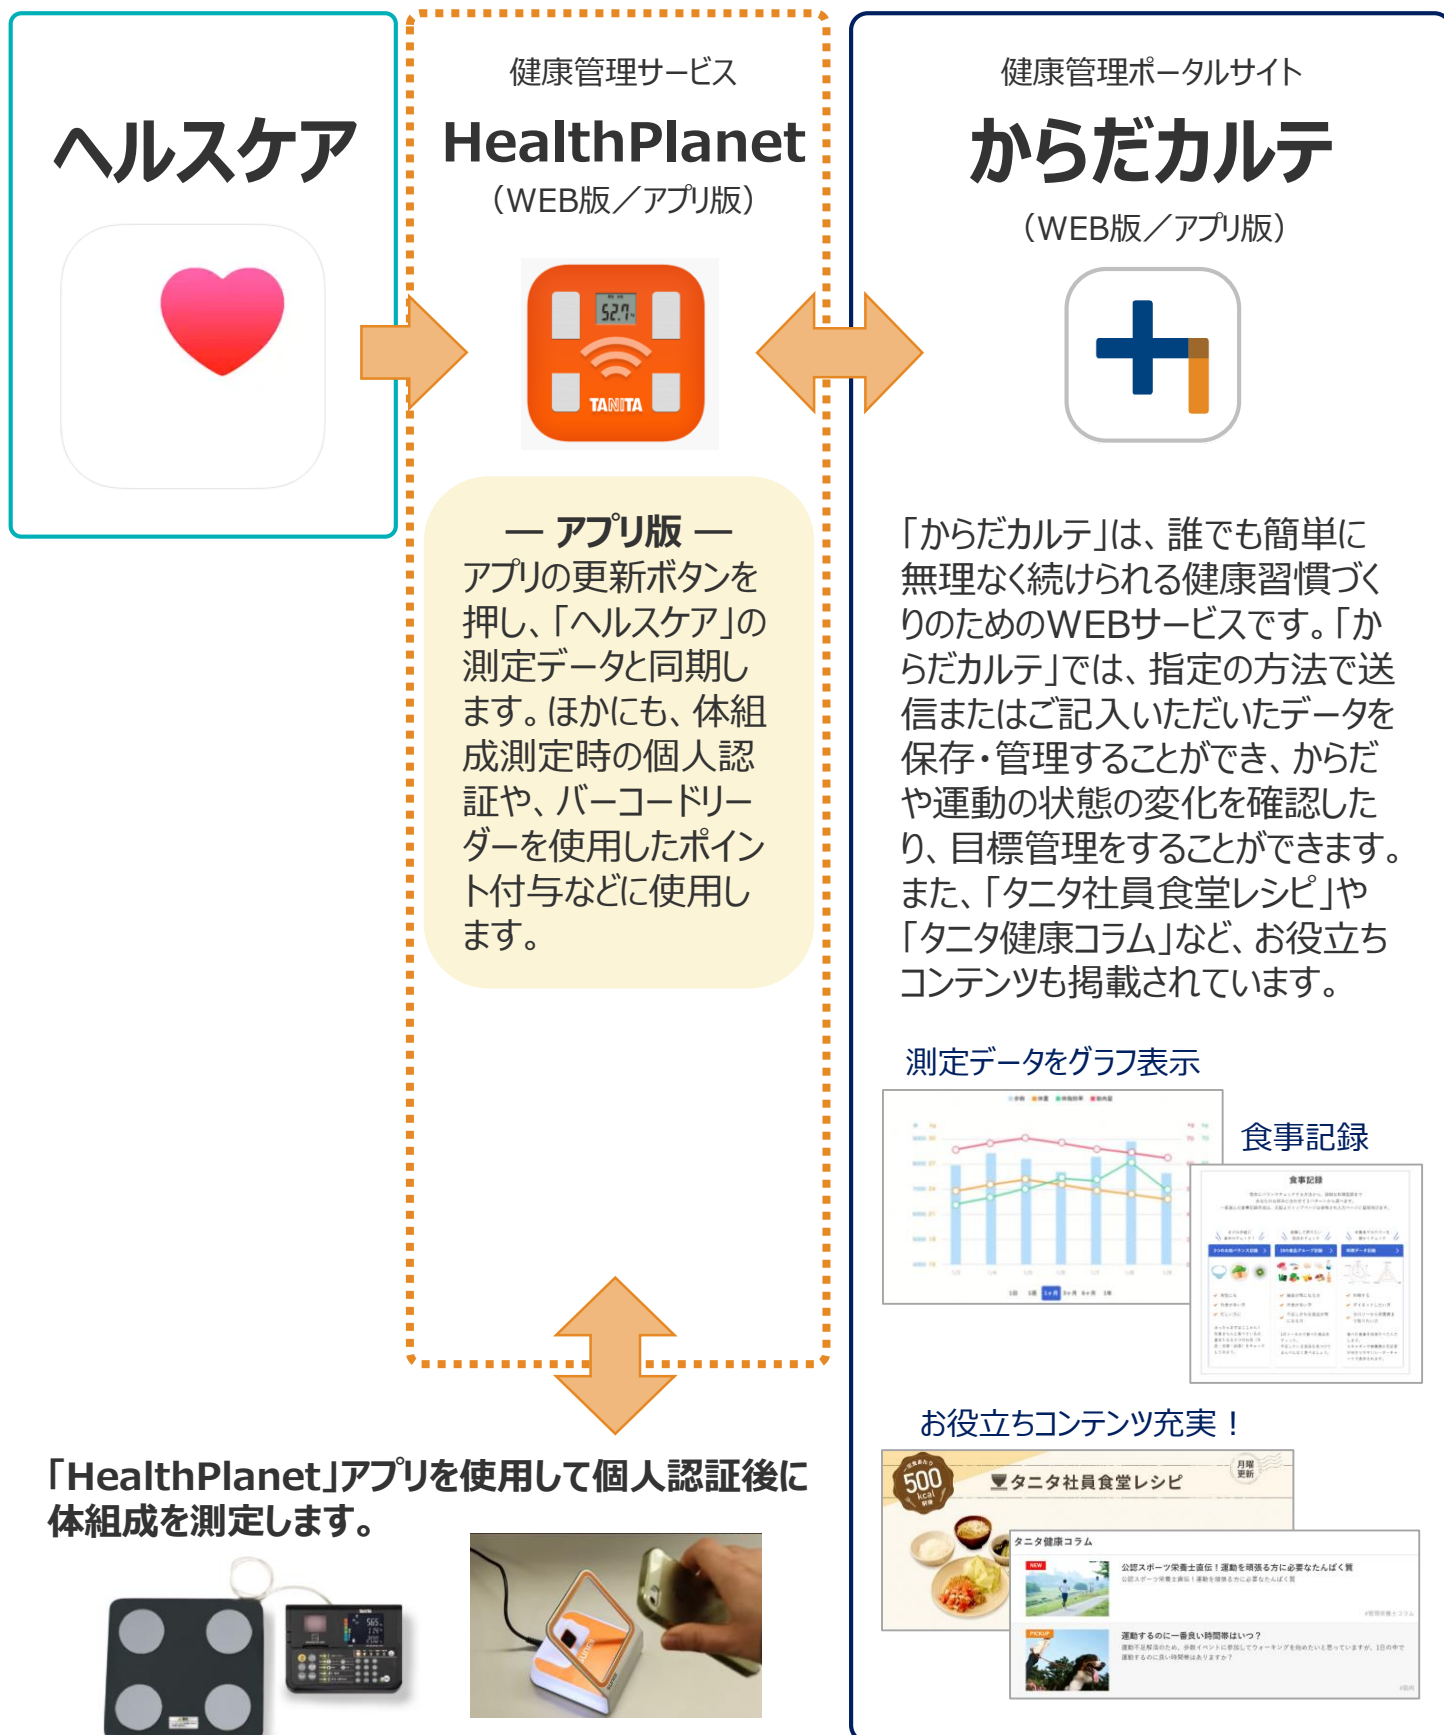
ヘルスケア

健康管理サービス
HealthPlanet
（WEB版／アプリ版）

52.7
TANITA

— アプリ版 —
アプリの更新ボタンを押し、「ヘルスケア」の測定データと同期します。ほかにも、体組成測定時の個人認証や、バーコードリーダーを使用したポイント付与などに使用します。

健康管理ポータルサイト
からだカルテ
（WEB版／アプリ版）

「からだカルテ」は、誰でも簡単に無理なく続けられる健康習慣づくりのためのWEBサービスです。「からだカルテ」では、指定の方法で送信またはご記入いただいたデータを保存・管理することができ、からだや運動の状態の変化を確認したり、目標管理をすることができます。また、「タニタ社員食堂レシピ」や「タニタ健康コラム」など、お役立ちコンテンツも掲載されています。

測定データをグラフ表示

食事記録

食事記録

お役立ちコンテンツ充実！

500 kcal
タニタ社員食堂レシピ
月曜更新

タニタ健康コラム
公認スポーツ栄養士直伝！運動を頑張る方に必要なたんぱく質
運動するのに一番良い時間帯はいつ？

「HealthPlanet」アプリを使用して個人認証後に体組成を測定します。